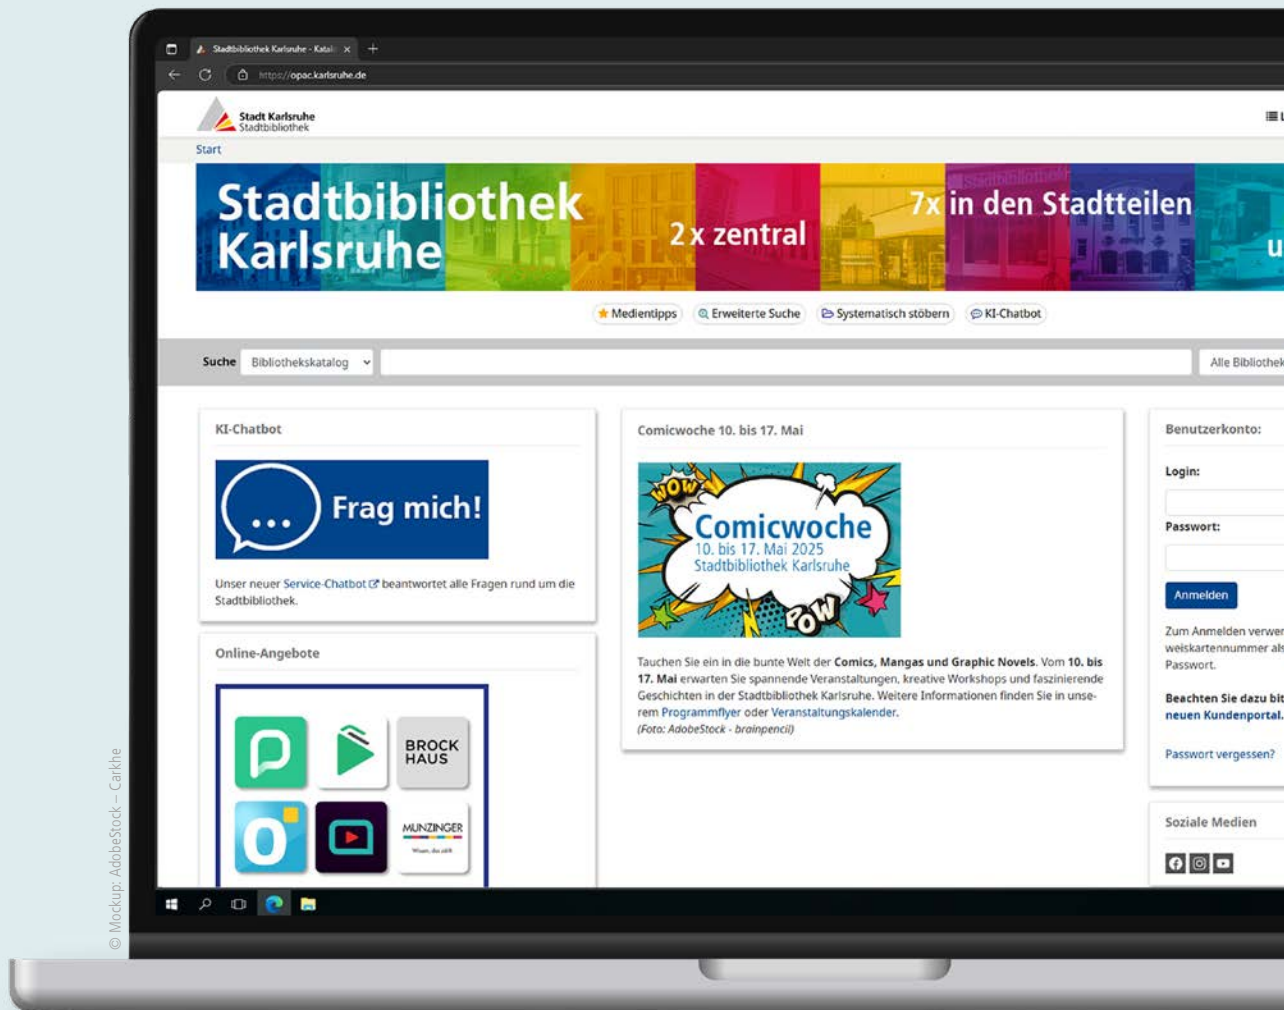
Stadtbibliothek Karlsruhe - Katal

https://opac.karlsruhe.de

Stadt Karlsruhe
Stadtbibliothek

Start

Stadtbibliothek Karlsruhe

2 x zentral

7x in den Stadtteilen

u

Medientipps

Erweiterte Suche

Systematisch stöbern

KI-Chatbot

Suche

Bibliothekskatalog

Alle Bibliothek

KI-Chatbot

Frag mich!

Unser neuer Service-Chatbot beantwortet alle Fragen rund um die Stadtbibliothek.

Online-Angebote

BROCK HAUS

MUNZINGER

Comicwoche 10. bis 17. Mai

WOW

Comicwoche
10. bis 17. Mai 2025
Stadtbibliothek Karlsruhe

POW

Tauchen Sie ein in die bunte Welt der Comics, Mangas und Graphic Novels. Vom 10. bis 17. Mai erwarten Sie spannende Veranstaltungen, kreative Workshops und faszinierende Geschichten in der Stadtbibliothek Karlsruhe. Weitere Informationen finden Sie in unserem Programmflyer oder Veranstaltungskalender.
(Foto: AdobeStock - brainpencil)

Benutzerkonto:

Login:

Passwort:

Anmelden

Zum Anmelden verwer weiskartennummer als Passwort.

Beachten Sie dazu bit neuen Kundenportal.

Passwort vergessen?

Soziale Medien

© Mockup: AdobeStock – Carkhe